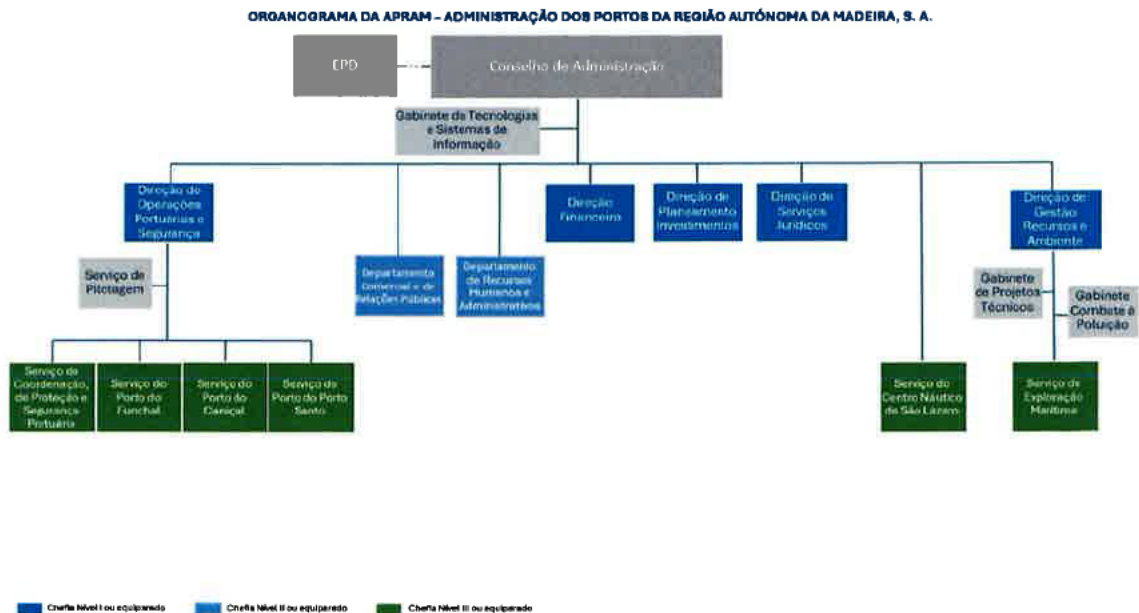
ORGANOGRAMA DA APRAM – ADMINISTRAÇÃO DOS PORTOS DA REGIÃO AUTÓNOMA DA MADEIRA, S. A.

EPD

Conselho de Administração

Gabinete de Tecnologias e Sistemas de Informação

Direção de Operações Portuárias e Segurança

Serviço de Pilotagem

Serviço de Coordenação, de Proteção e Segurança Portuária

Serviço do Porto do Funchal

Serviço do Porto do Caniçal

Serviço do Porto do Porto Santo

Departamento Comercial e de Relações Públicas

Departamento de Recursos Humanos e Administrativos

Direção Financeira

Direção de Planeamento Investimentos

Direção de Serviços Jurídicos

Serviço do Centro Náutico de São Lázaro

Direção de Gestão Recursos e Ambiente

Gabinete de Projetos Técnicos

Gabinete Combate à Poluição

Serviço de Exploração Marítima

Chefia Nível I ou equiparado
Chefia Nível II ou equiparado
Chefia Nível III ou equiparado